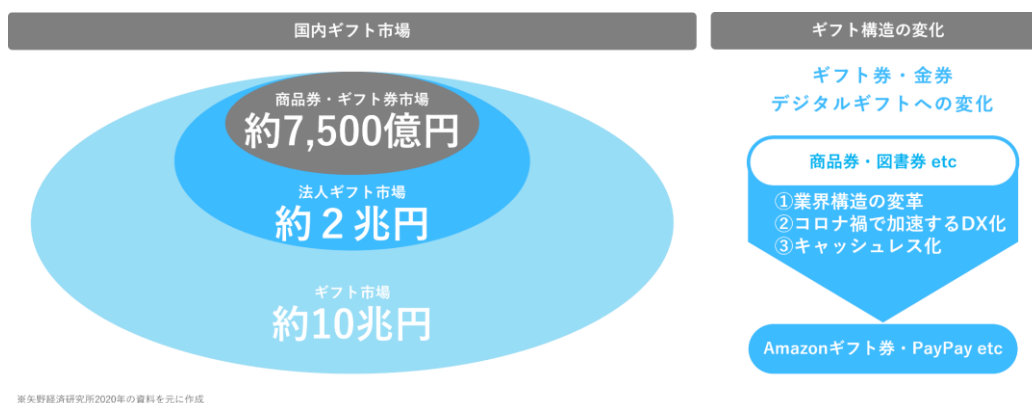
国内ギフト市場

商品券・ギフト券市場
約7,500億円

法人ギフト市場
約２兆円

ギフト市場
約10兆円

※矢野経済研究所2020年の資料を元に作成

ギフト構造の変化

ギフト券・金券
デジタルギフトへの変化

商品券・図書券 etc

①業界構造の変革
②コロナ禍で加速するDX化
③キャッシュレス化

Amazonギフト券・PayPay etc